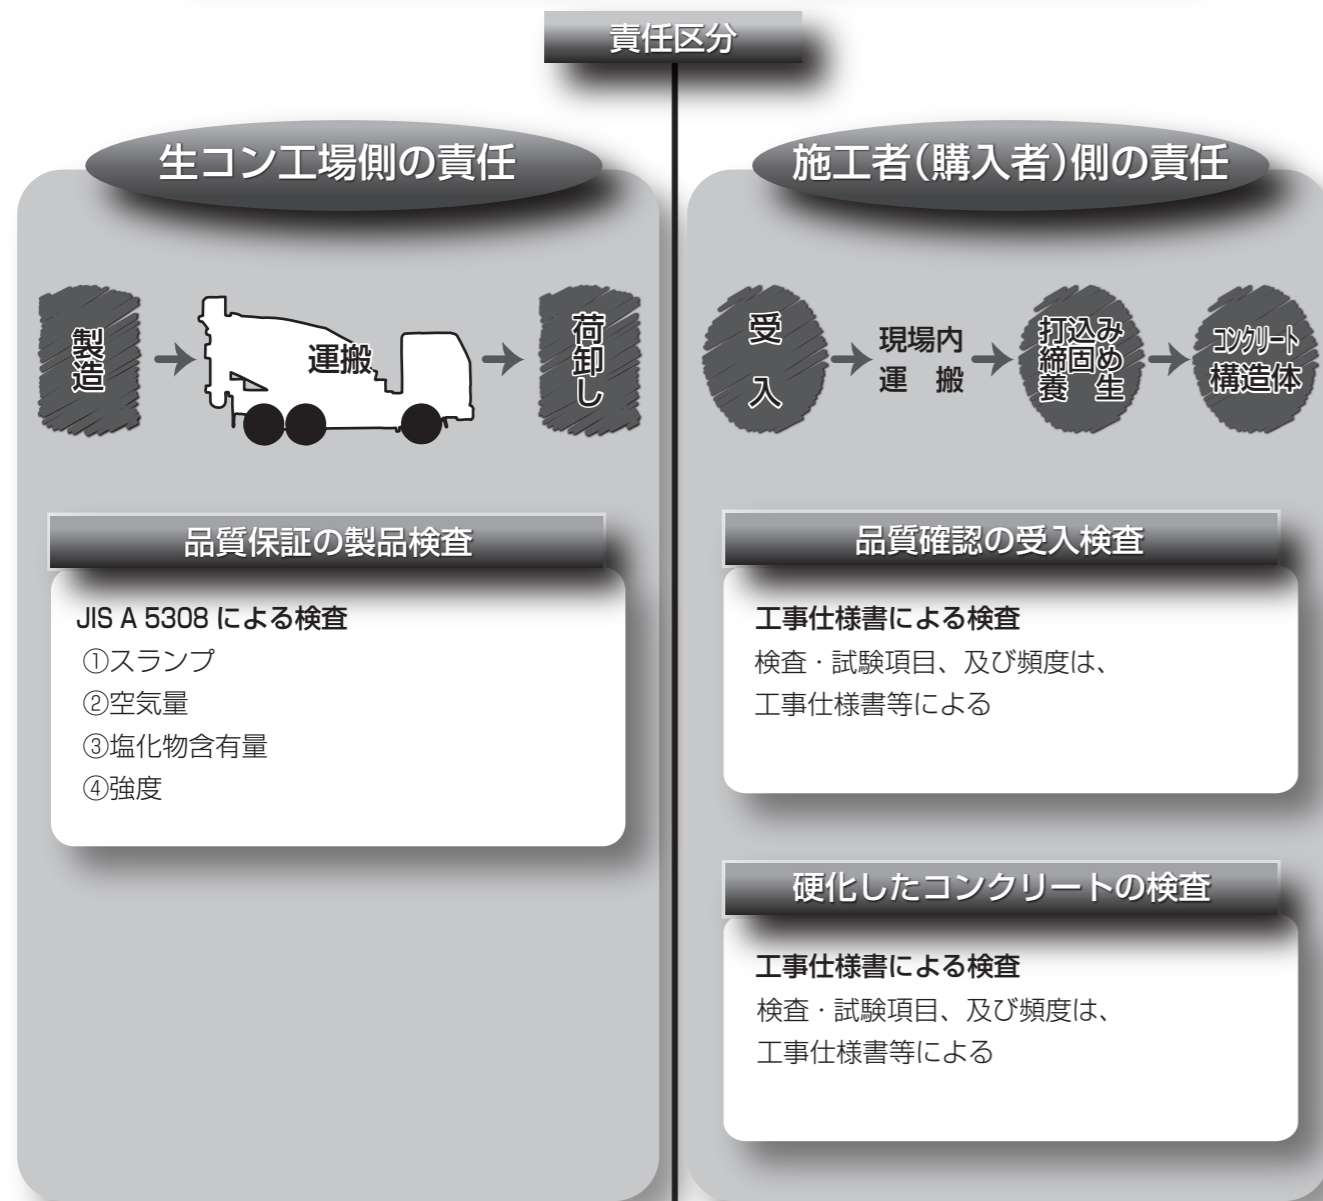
責任区分

生コン工場側の責任

製造

運搬

荷卸し

品質保証の製品検査

JIS A 5308 による検査
①スランプ
②空気量
③塩化物含有量
④強度

施工者(購入者)側の責任

受入

現場内運搬

打込み締固め養生

コンクリート構造体

品質確認の受入検査

工事仕様書による検査
検査・試験項目、及び頻度は、工事仕様書等による

硬化したコンクリートの検査

工事仕様書による検査
検査・試験項目、及び頻度は、工事仕様書等による